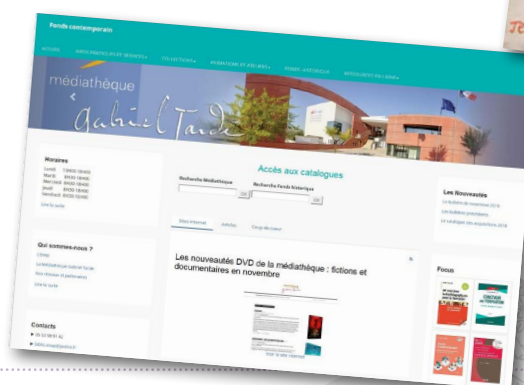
Fonds contemporain

ACCUEIL INFOS PRATIQUES ET SERVICES COLLECTIONS ANIMATIONS ET ATELIERS FONDS HISTORIQUE MOISSONNER EN LIGNE

médiathèque
Gabriel Tarde

Horaires
Lundi 13h00-18h00
Mardi 9h00-18h00
Mercredi 9h00-18h00
Jeudi 9h00-18h00
Vendredi 9h00-18h00
Lire la suite

Accès aux catalogues
Recherche Médiathèque
Recherche Fonds Historique
OK
OK

Sites Internet Articles Coup de coeur

Les nouveautés DVD de la médiathèque : fictions et documentaires en novembre

Lire le site internet

Qui sommes-nous ?
L'Équipe
La médiathèque Gabriel Tarde
Nos réseaux et partenaires
Lire la suite

Contacts

Les Nouveautés
Le bulletin de novembre 2016
Les bulletins précédents
Le catalogue des acquisitions 2016

Focus